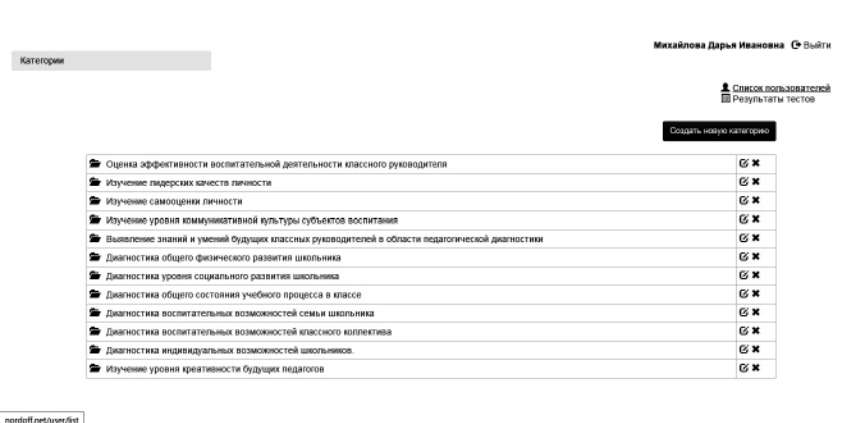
Михайлова Дарья Ивановна Выйти

Категории

Список пользователей
Результаты тестов

Создать новую категорию

| | |
|---|---|
| Оценка эффективности воспитательной деятельности классного руководителя | |
| Изучение лидерских качеств личности | |
| Изучение самооценки личности | |
| Изучение уровня коммуникативной культуры субъектов воспитания | |
| Выявление знаний и умений будущих классных руководителей в области педагогической диагностики | |
| Диагностика общего физического развития школьника | |
| Диагностика уровня социального развития школьника | |
| Диагностика общего состояния учебного процесса в классе | |
| Диагностика воспитательных возможностей семьи школьника | |
| Диагностика воспитательных возможностей классного коллектива | |
| Диагностика индивидуальных возможностей школьников. | |
| Изучение уровня креативности будущих педагогов | |

nordoff.net/user/list